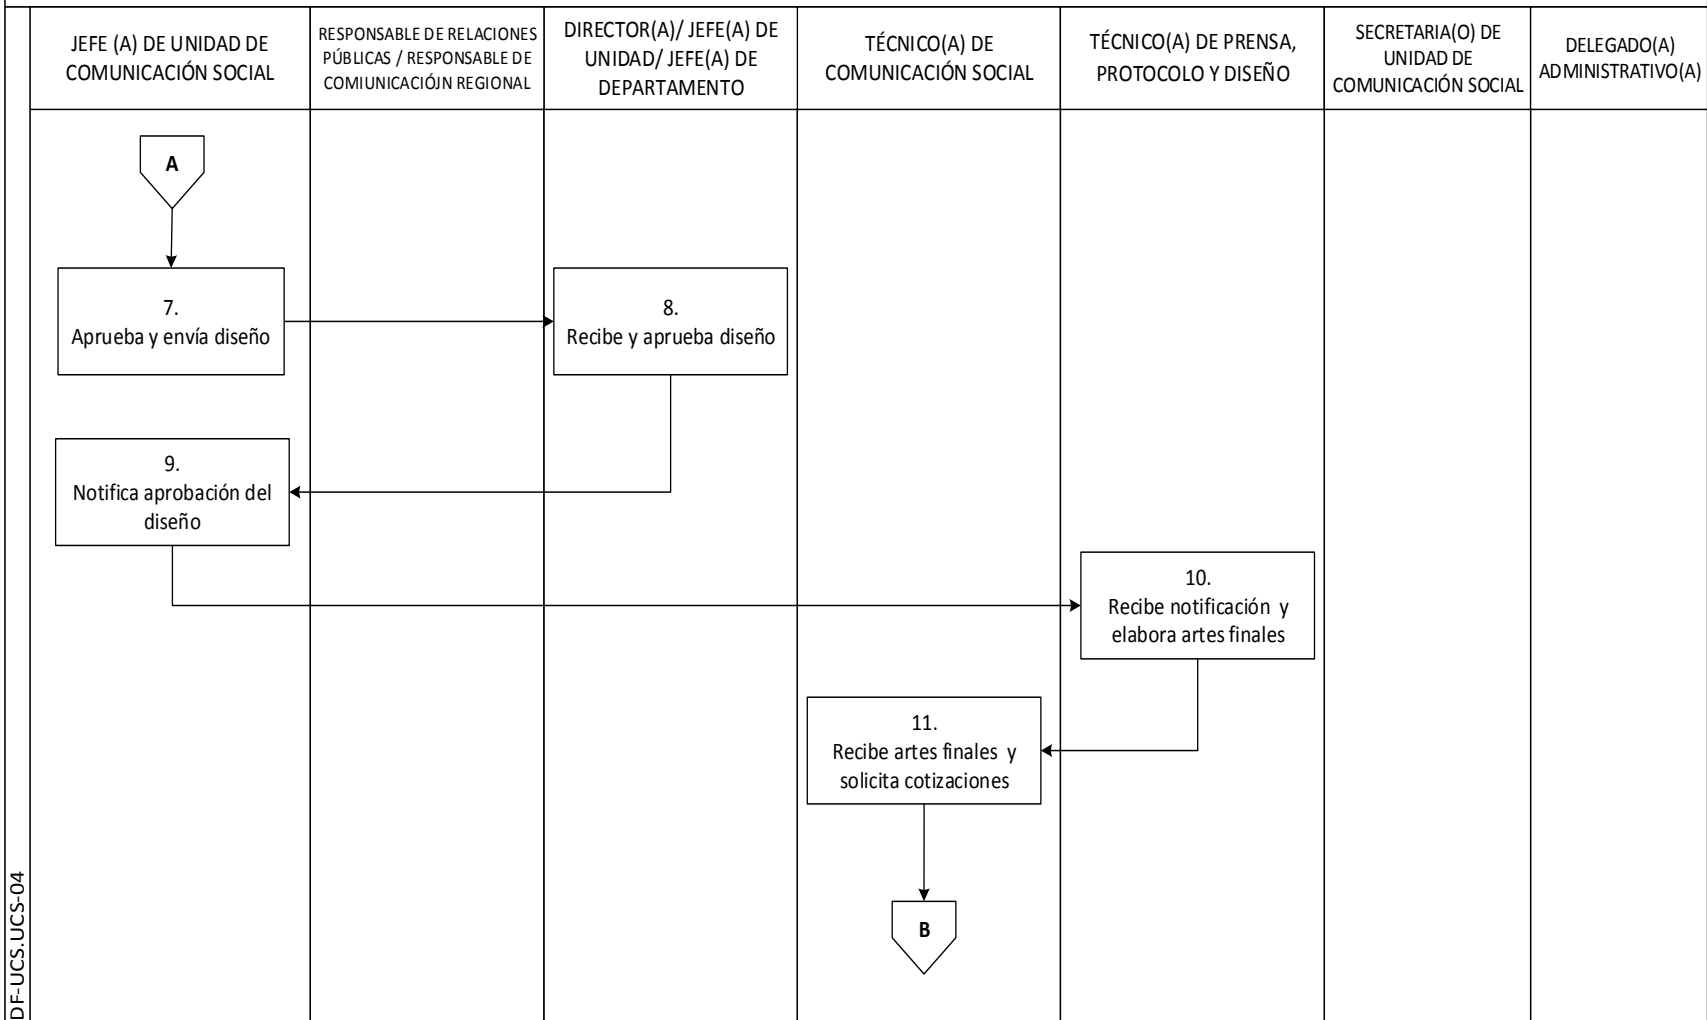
| JEFE (A) DE UNIDAD DE COMUNICACIÓN SOCIAL | RESPONSABLE DE RELACIONES PÚBLICAS / RESPONSABLE DE COMIUNICACIÓJN REGIONAL | DIRECTOR(A)/ JEFE(A) DE UNIDAD/ JEFE(A) DE DEPARTAMENTO | TÉCNICO(A) DE COMUNICACIÓN SOCIAL | TÉCNICO(A) DE PRENSA, PROTOCOLO Y DISEÑO | SECRETARIA(O) DE UNIDAD DE COMUNICACIÓN SOCIAL | DELEGADO(A) ADMINISTRATIVO(A) |
|---|---|---|---|---|---|---|

A

7.
Aprueba y envía diseño

8.
Recibe y aprueba diseño

9.
Notifica aprobación del diseño

10.
Recibe notificación y elabora artes finales

11.
Recibe artes finales y solicita cotizaciones

B

DF-UCS.UCS-04